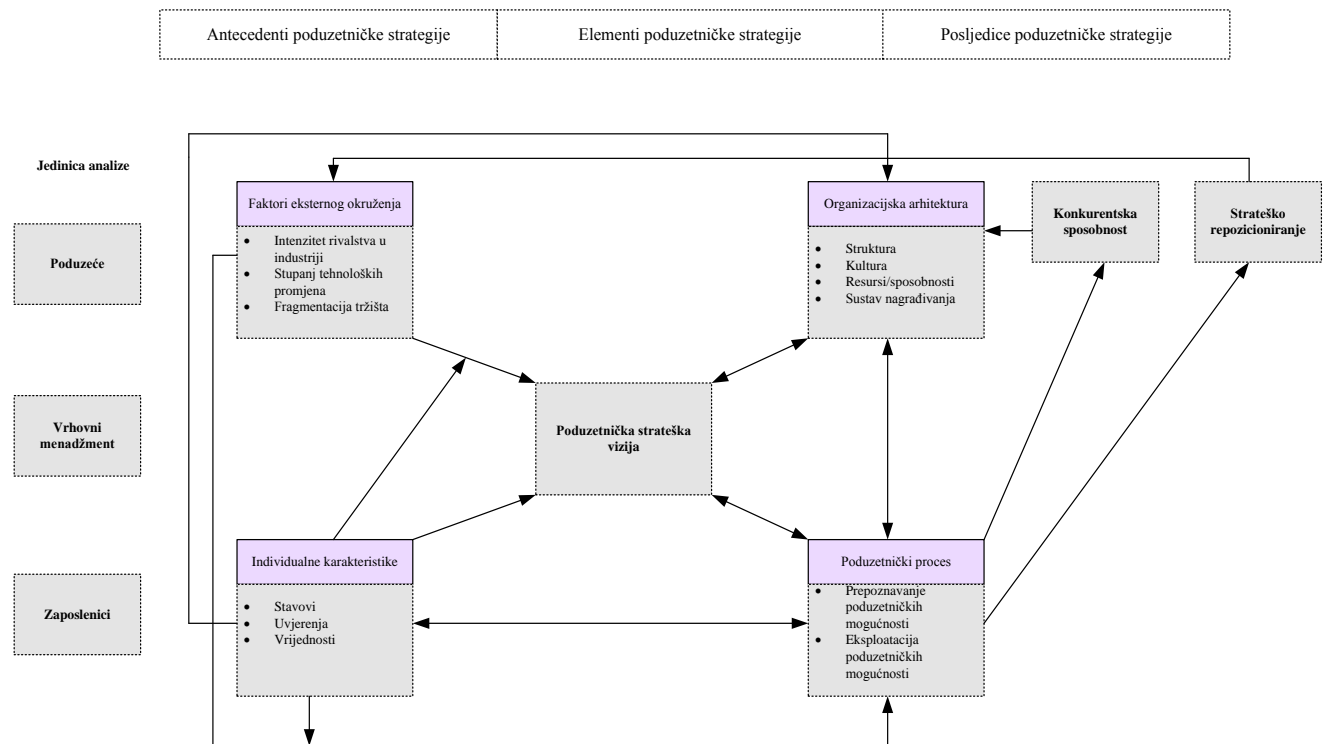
| Antecedenti poduzetničke strategije | Elementi poduzetničke strategije | Posljedice poduzetničke strategije |
|---|---|---|

Jedinica analize

Poduzeće

Vrhovni menadžment

Zaposlenici

Faktori eksternog okruženja
- Intenzitet rivalstva u industriji
- Stupanj tehnoloških promjena
- Fragmentacija tržišta

Organizacijska arhitektura
- Struktura
- Kultura
- Resursi/sposobnosti
- Sustav nagrađivanja

Konkurentska sposobnost

Strateško repozicioniranje

Poduzetnička strateška vizija

Individualne karakteristike
- Stavovi
- Uvjerenja
- Vrijednosti

Poduzetnički proces
- Prepoznavanje poduzetničkih mogućnosti
- Eksploatacija poduzetničkih mogućnosti